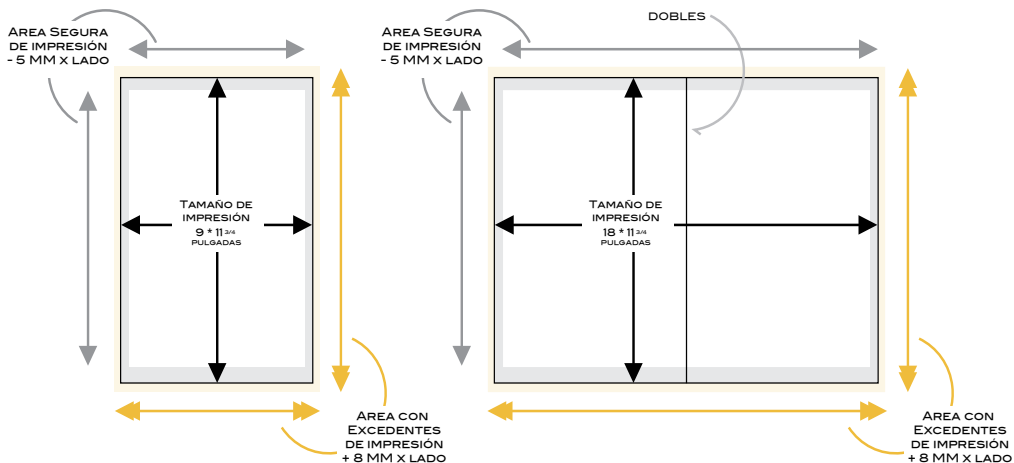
Area Segura de impresión - 5 MM x lado

Tamaño de impresión
9 * 11 3/4
pulgadas

Area con Excedentes de impresión + 8 MM x lado

Area Segura de impresión - 5 MM x lado

DOBLES

Tamaño de impresión
18 * 11 3/4
pulgadas

Area con Excedentes de impresión + 8 MM x lado